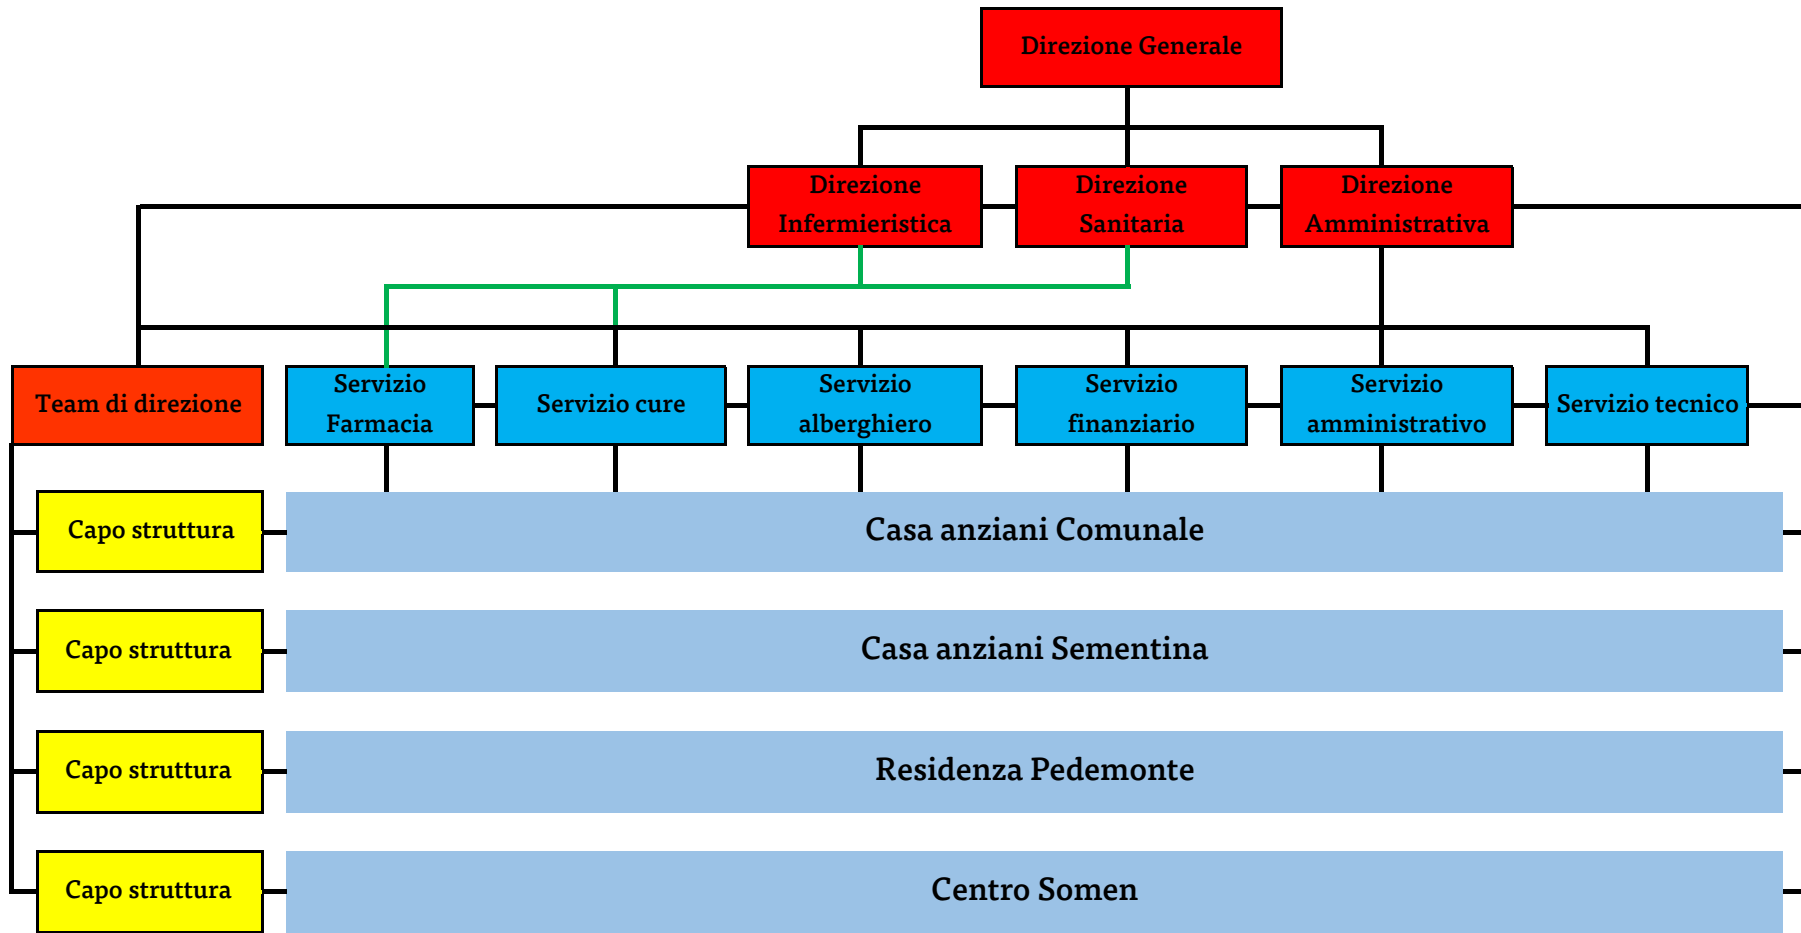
Direzione Generale

Direzione Infermieristica

Direzione Sanitaria

Direzione Amministrativa

Team di direzione

Servizio Farmacia

Servizio cure

Servizio alberghiero

Servizio finanziario

Servizio amministrativo

Servizio tecnico

Capo struttura

Casa anziani Comunale

Capo struttura

Casa anziani Sementina

Capo struttura

Residenza Pedemonte

Capo struttura

Centro Somen